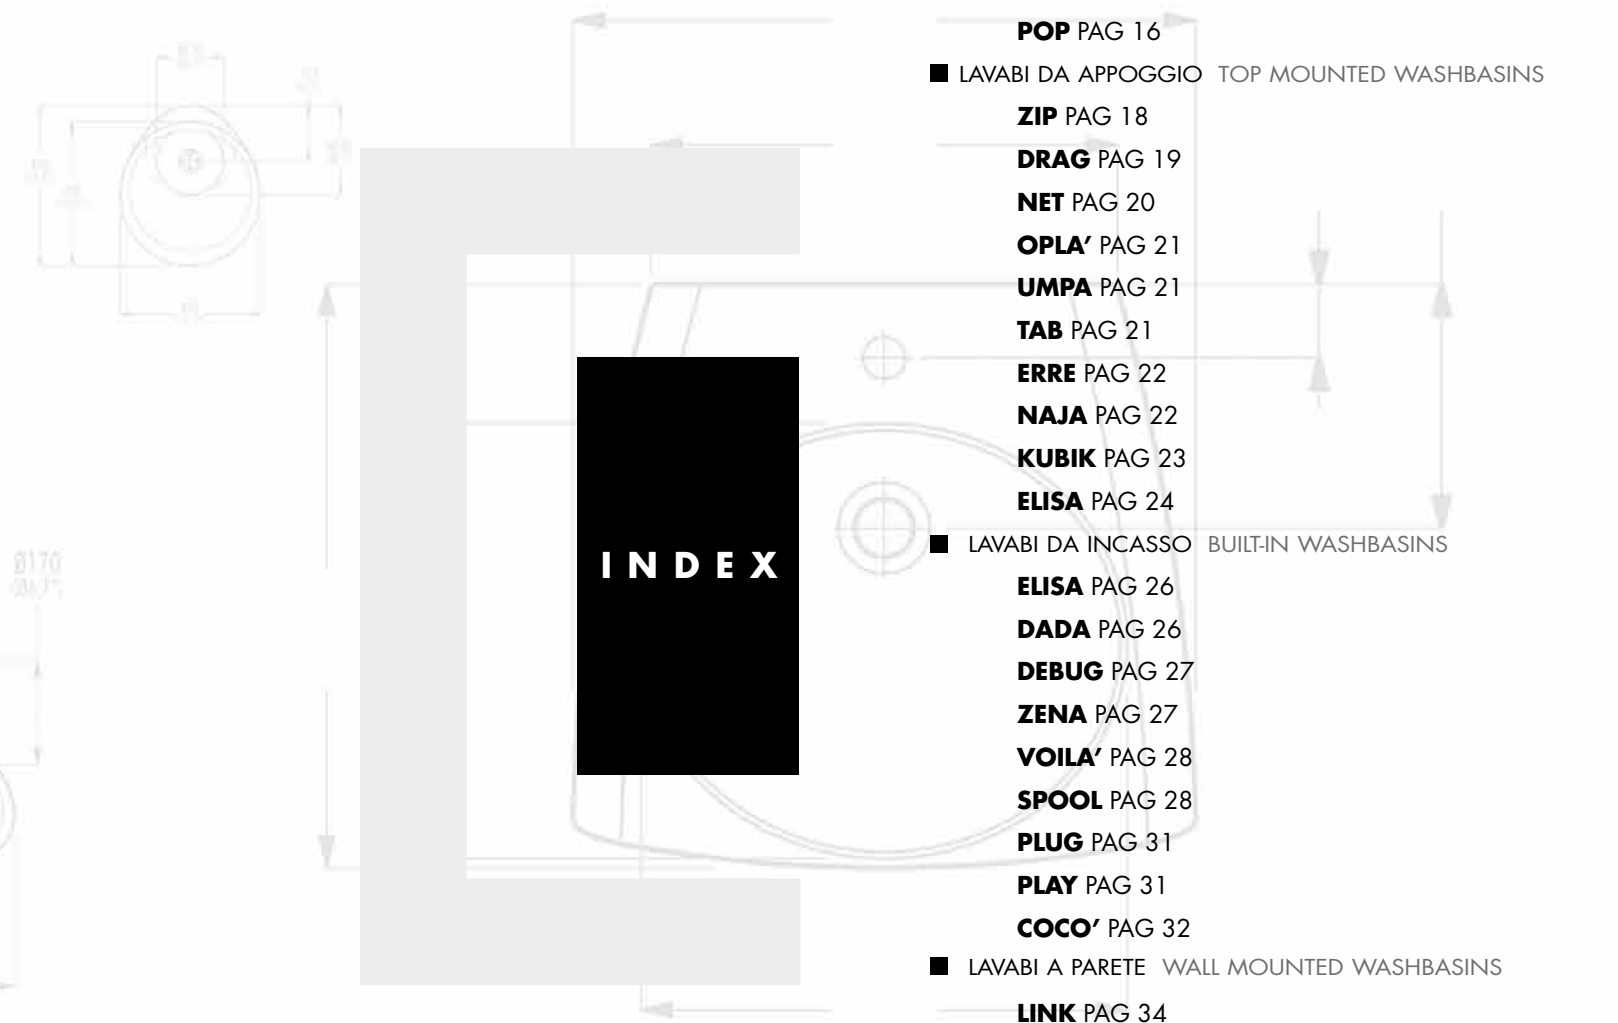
INDEX

**POP** PAG 16

LAVABI DA APPOGGIO TOP MOUNTED WASHBASINS

**ZIP** PAG 18

**DRAG** PAG 19

**NET** PAG 20

**OPLA'** PAG 21

**UMPA** PAG 21

**TAB** PAG 21

**ERRE** PAG 22

**NAJA** PAG 22

**KUBIK** PAG 23

**ELISA** PAG 24

LAVABI DA INCASSO BUILT-IN WASHBASINS

**ELISA** PAG 26

**DADA** PAG 26

**DEBUG** PAG 27

**ZENA** PAG 27

**VOILA'** PAG 28

**SPOOL** PAG 28

**PLUG** PAG 31

**PLAY** PAG 31

**COCO'** PAG 32

LAVABI A PARETE WALL MOUNTED WASHBASINS

**LINK** PAG 34